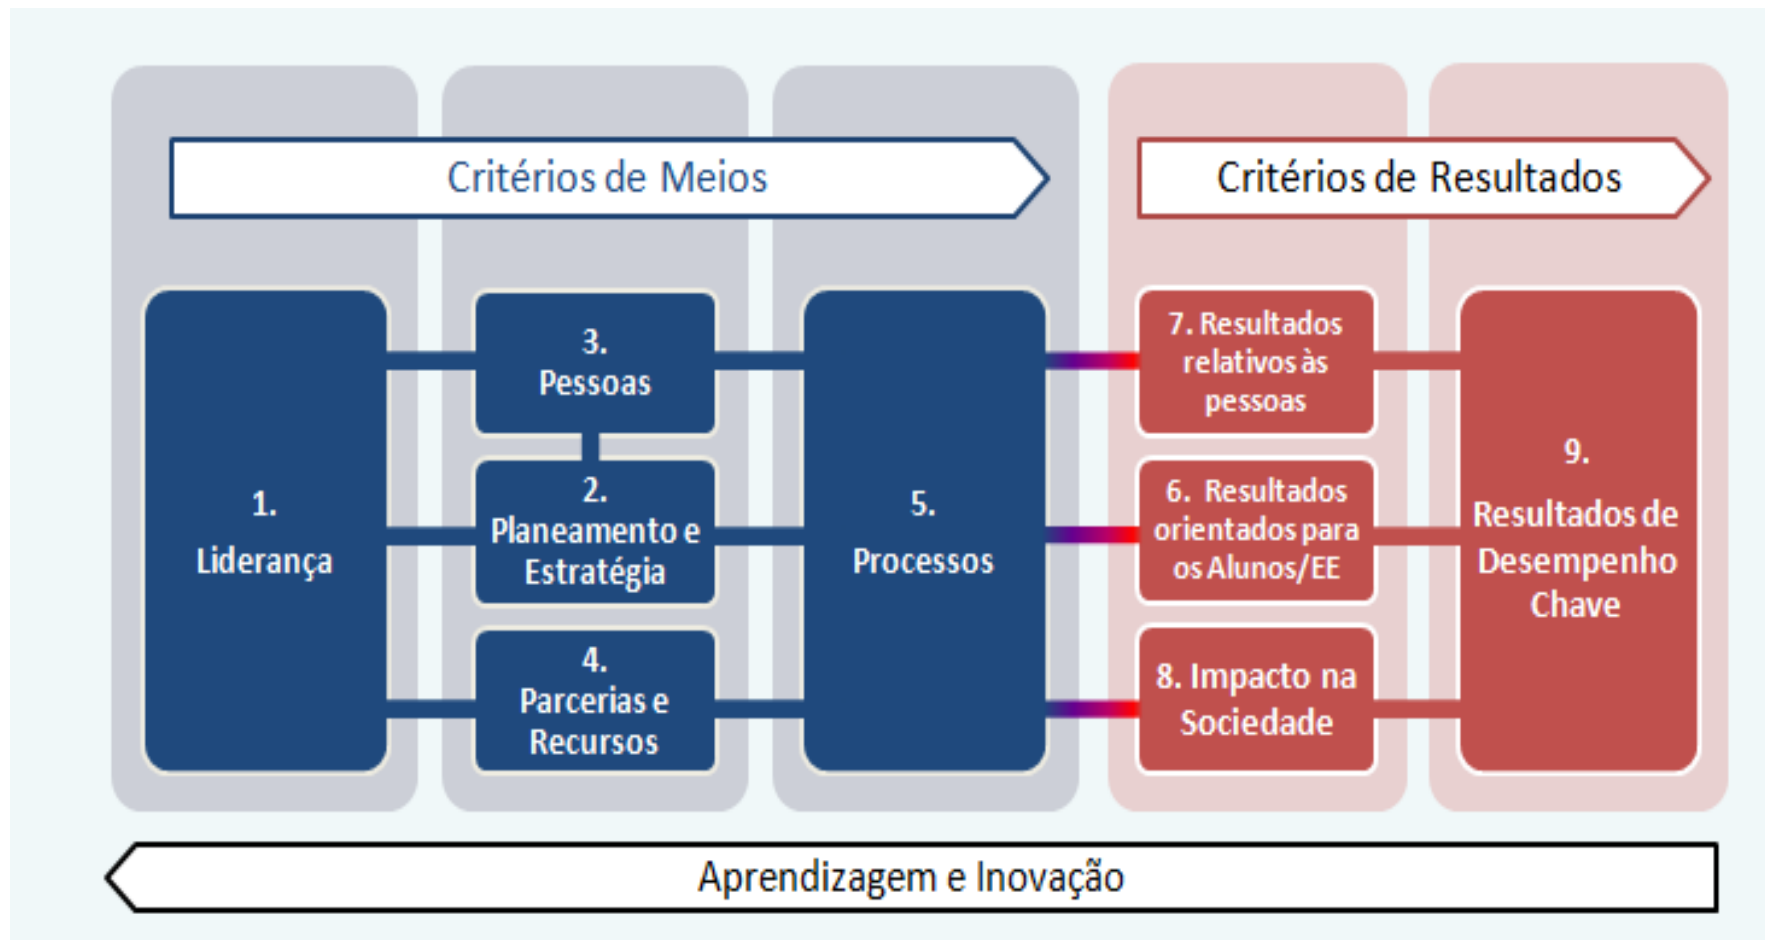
Critérios de Meios

Critérios de Resultados

1.
Liderança

3.
Pessoas

2.
Planeamento e Estratégia

4.
Parcerias e Recursos

5.
Processos

7. Resultados relativos às pessoas

6. Resultados orientados para os Alunos/EE

8. Impacto na Sociedade

9.
Resultados de Desempenho Chave

Aprendizagem e Inovação